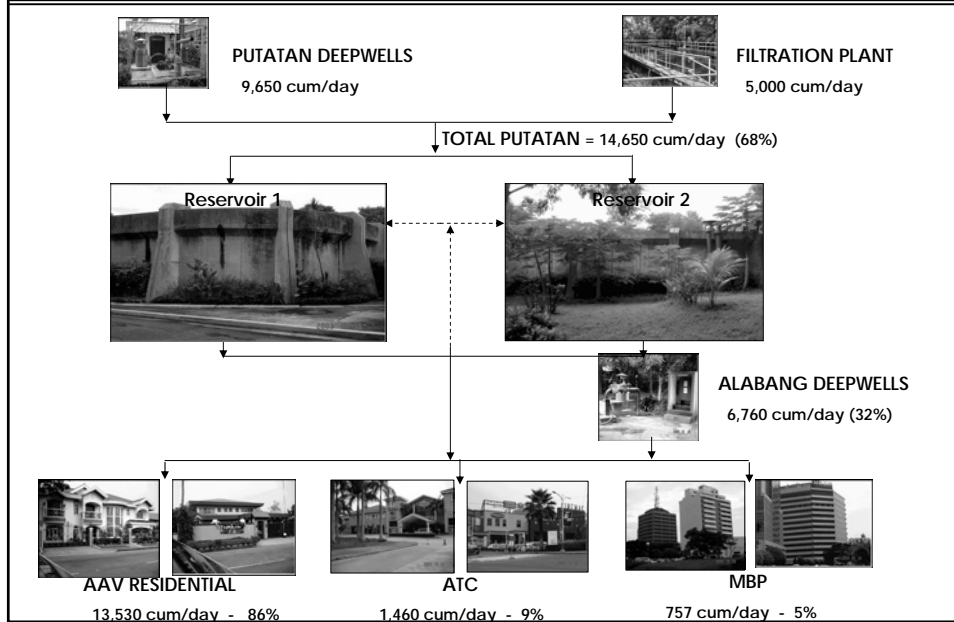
PUTATAN DEEPWELLS
9,650 cum/day

FILTRATION PLANT
5,000 cum/day

TOTAL PUTATAN = 14,650 cum/day (68%)

Reservoir 1

Reservoir 2

ALABANG DEEPWELLS
6,760 cum/day (32%)

AAV RESIDENTIAL
13,530 cum/day - 86%

ATC
1,460 cum/day - 9%

MBP
757 cum/day - 5%